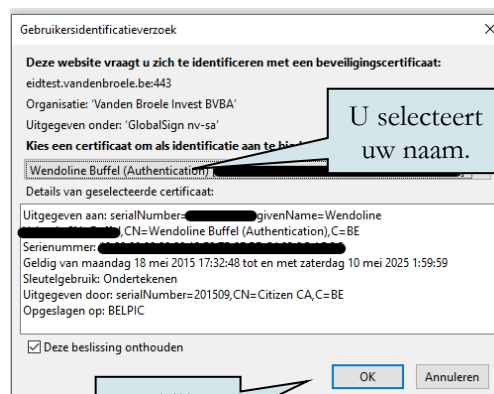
Gebruikersidentificatieverzoek

Deze website vraagt u zich te identificeren met een beveiligingscertificaat:

eidtest.vandenbroele.be:443

Organisatie: 'Vanden Broele Invest BVBA'

Uitgegeven onder: 'GlobalSign nv-sa'

Kies een certificaat om als identificatie aan te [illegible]

U selecteert uw naam.

Wendoline Buffel (Authentication) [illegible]

Details van geselecteerde certificaat:

Uitgegeven aan: serialNumber=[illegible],givenName=Wendoline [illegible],CN=Wendoline Buffel (Authentication),C=BE
Serienummer: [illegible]
Geldig van maandag 18 mei 2015 17:32:48 tot en met zaterdag 10 mei 2025 1:59:59
Sleutelgebruik: Ondertekenen
Uitgegeven door: serialNumber=201509,CN=Citizen CA,C=BE
Opgeslagen op: BELPIC

Deze beslissing onthouden

OK

Annuleren